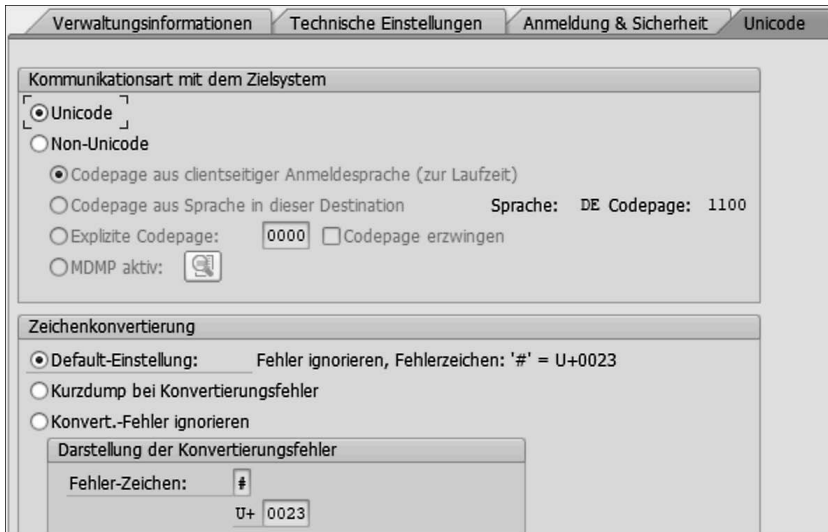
Verwaltungsinformationen | Technische Einstellungen | Anmeldung & Sicherheit | Unicode

Kommunikationsart mit dem Zielsystem

Unicode

Non-Unicode

Codepage aus clientseitiger Anmeldesprache (zur Laufzeit)

Codepage aus Sprache in dieser Destination Sprache: DE Codepage: 1100

Explizite Codepage: 0000 Codepage erzwingen

MDMP aktiv:

Zeichenkonvertierung

Default-Einstellung: Fehler ignorieren, Fehlerzeichen: '#' = U+0023

Kurzdump bei Konvertierungsfehler

Konvert.-Fehler ignorieren

Darstellung der Konvertierungsfehler

Fehler-Zeichen: #

U+ 0023